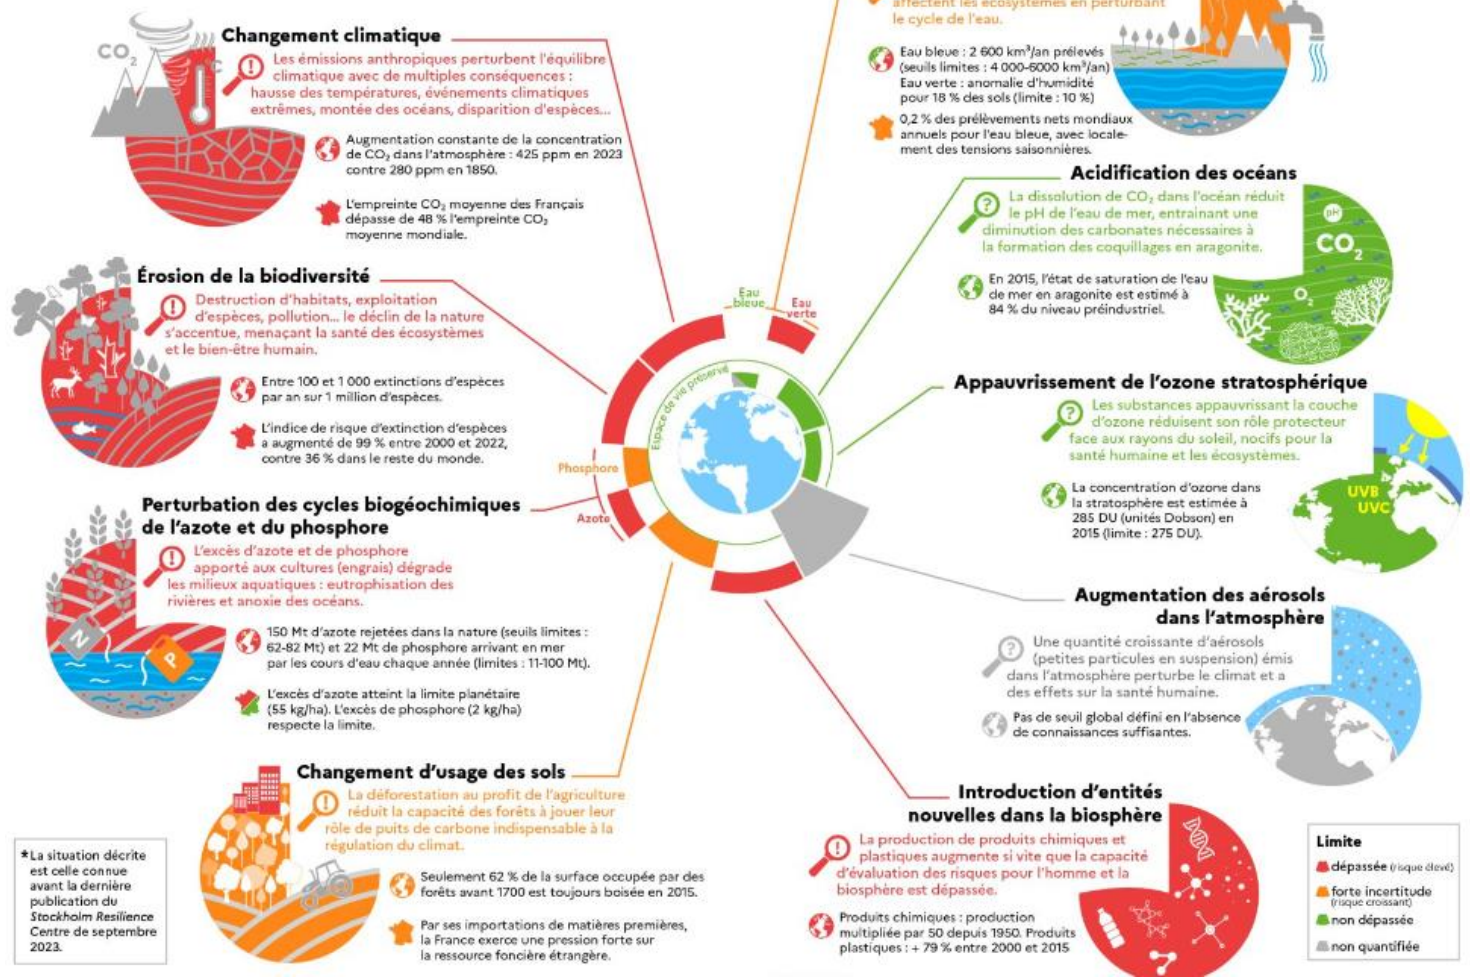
Changement climatique

Les émissions anthropiques perturbent l'équilibre climatique avec de multiples conséquences : hausse des températures, événements climatiques extrêmes, montée des océans, disparition d'espèces...

Augmentation constante de la concentration de $CO_2$ dans l'atmosphère : 425 ppm en 2023 contre 280 ppm en 1850.

L'empreinte $CO_2$ moyenne des Français dépasse de 48 % l'empreinte $CO_2$ moyenne mondiale.

Érosion de la biodiversité

Destruction d'habitats, exploitation d'espèces, pollution... le déclin de la nature s'accentue, menaçant la santé des écosystèmes et le bien-être humain.

Entre 100 et 1 000 extinctions d'espèces par an sur 1 million d'espèces.

L'indice de risque d'extinction d'espèces a augmenté de 99 % entre 2000 et 2022, contre 36 % dans le reste du monde.

Perturbation des cycles biogéochimiques de l'azote et du phosphore

L'excès d'azote et de phosphore apporté aux cultures (engrais) dégrade les milieux aquatiques : eutrophisation des rivières et anoxie des océans.

150 Mt d'azote rejetées dans la nature (seuils limites : 62-82 Mt) et 22 Mt de phosphore arrivant en mer par les cours d'eau chaque année (limites : 11-100 Mt).

L'excès d'azote atteint la limite planétaire (55 kg/ha). L'excès de phosphore (2 kg/ha) respecte la limite.

Changement d'usage des sols

La déforestation au profit de l'agriculture réduit la capacité des forêts à jouer leur rôle de puits de carbone indispensable à la régulation du climat.

Seulement 62 % de la surface occupée par des forêts avant 1700 est toujours boisée en 2015.

Par ses importations de matières premières, la France exerce une pression forte sur la ressource foncière étrangère.

*La situation décrite est celle connue avant la dernière publication du Stockholm Resilience Centre de septembre 2023.

affectent les écosystèmes en perturbant le cycle de l'eau.

Eau bleue : 2 600 km³/an prélevés (seuils limites : 4 000-6000 km³/an)
Eau verte : anomalie d'humidité pour 18 % des sols (limite : 10 %)

0,2 % des prélèvements nets mondiaux annuels pour l'eau bleue, avec localement des tensions saisonnières.

Acidification des océans

La dissolution de $CO_2$ dans l'océan réduit le pH de l'eau de mer, entraînant une diminution des carbonates nécessaires à la formation des coquillages en aragonite.

En 2015, l'état de saturation de l'eau de mer en aragonite est estimé à 84 % du niveau préindustriel.

pH $CO_2$ $O_2$

Appauvrissement de l'ozone stratosphérique

Les substances appauvrissant la couche d'ozone réduisent son rôle protecteur face aux rayons du soleil, nocifs pour la santé humaine et les écosystèmes.

La concentration d'ozone dans la stratosphère est estimée à 285 DU (unités Dobson) en 2015 (limite : 275 DU).

UVB UVC

Augmentation des aérosols dans l'atmosphère

Une quantité croissante d'aérosols (petites particules en suspension) émis dans l'atmosphère perturbe le climat et a des effets sur la santé humaine.

Pas de seuil global défini en l'absence de connaissances suffisantes.

Introduction d'entités nouvelles dans la biosphère

La production de produits chimiques et plastiques augmente si vite que la capacité d'évaluation des risques pour l'homme et la biosphère est dépassée.

Produits chimiques : production multipliée par 50 depuis 1950. Produits plastiques : + 79 % entre 2000 et 2015

Eau bleue
Eau verte
Espace de vie préservé
Phosphore
Azote

Limite
dépassée (risque élevé)
forte incertitude (risque croissant)
non dépassée
non quantifiée